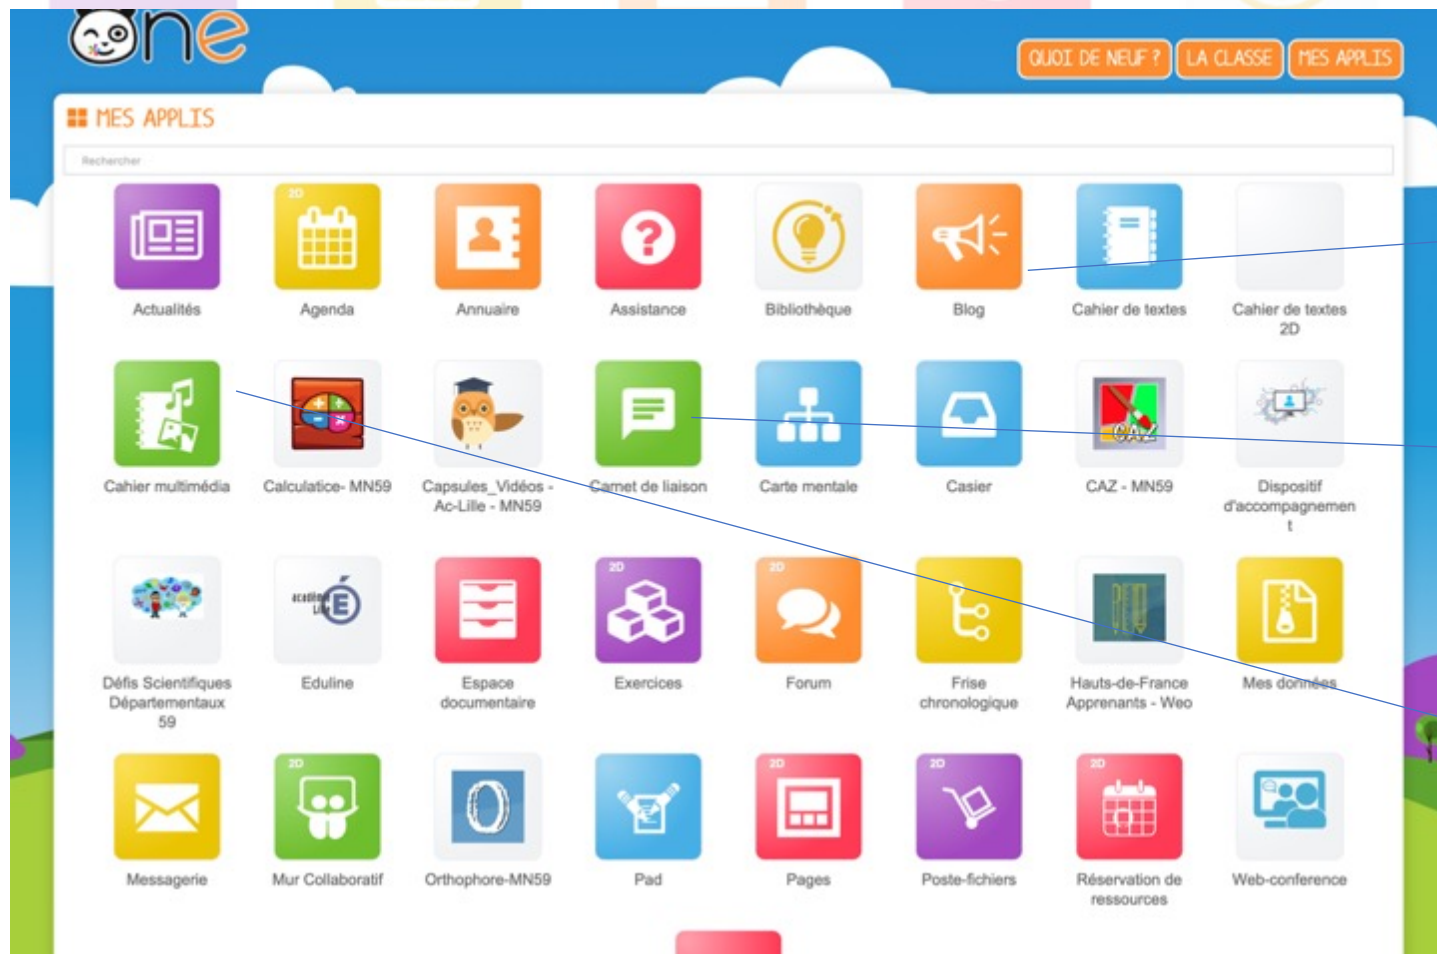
one

QUOI DE NEUF ? LA CLASSE MES APPLIS

MES APPLIS

Rechercher

2D

Actualités

Agenda

Annuaire

Assistance

Bibliothèque

Blog

Cahier de textes

Cahier de textes 2D

Cahier multimédia

Calculatice- MN59

Capsules_Vidéos - Ac-Lille - MN59

Carnet de liaison

Carte mentale

Casier

CAZ - MN59

Dispositif d'accompagnement

Défis Scientifiques Départementaux 59

Eduline

Espace documentaire

2D

Exercices

2D

Forum

Frise chronologique

Hauts-de-France Apprenants - Weo

Mes données

Messagerie

2D

Mur Collaboratif

Orthophore-MN59

Pad

2D

Pages

2D

Poste-fichiers

2D

Réservation de ressources

Web-conference